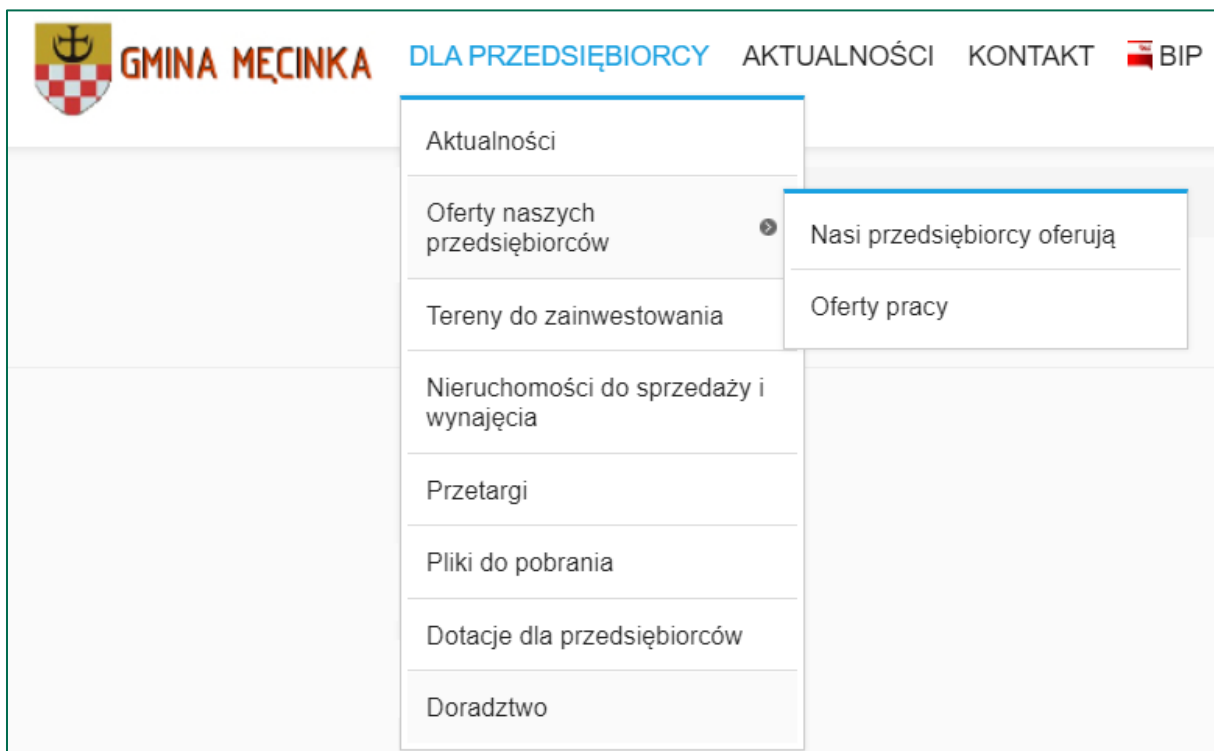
GMINA MĘCINKA DLA PRZEDSIĘBIORCY AKTUALNOŚCI KONTAKT BIP

Aktualności

Oferty naszych przedsiębiorców

Nasi przedsiębiorcy oferują

Oferty pracy

Tereny do zainwestowania

Nieruchomości do sprzedaży i wynajęcia

Przetargi

Pliki do pobrania

Dotacje dla przedsiębiorców

Doradztwo